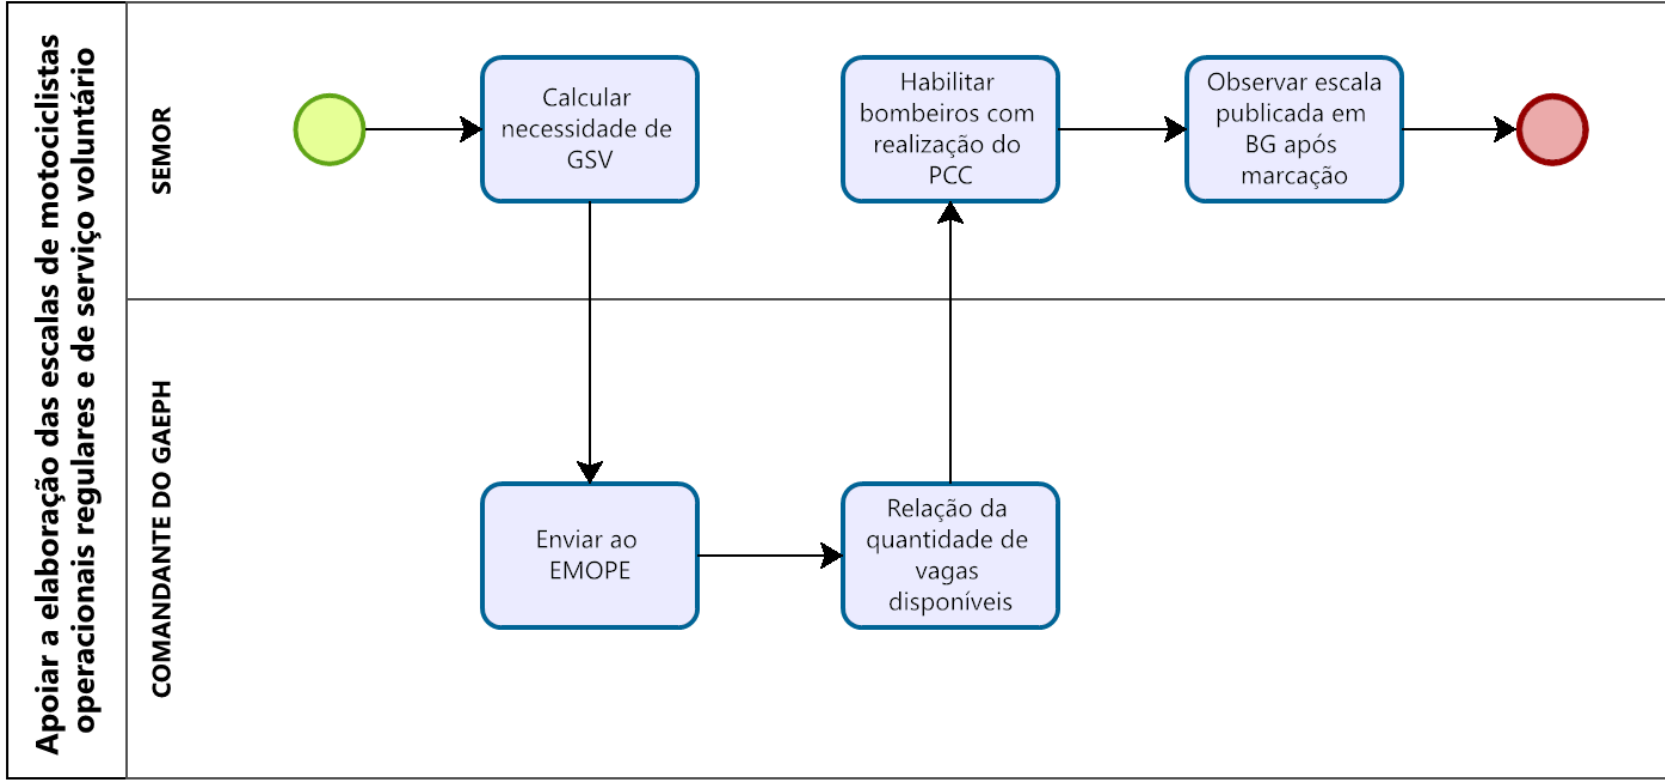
Apoiar a elaboração das escalas de motociclistas operacionais regulares e de serviço voluntário

SEMOR

Calcular necessidade de GSV

Habilitar bombeiros com realização do PCC

Observar escala publicada em BG após marcação

COMANDANTE DO GAEPH

Enviar ao EMOPE

Relação da quantidade de vagas disponíveis